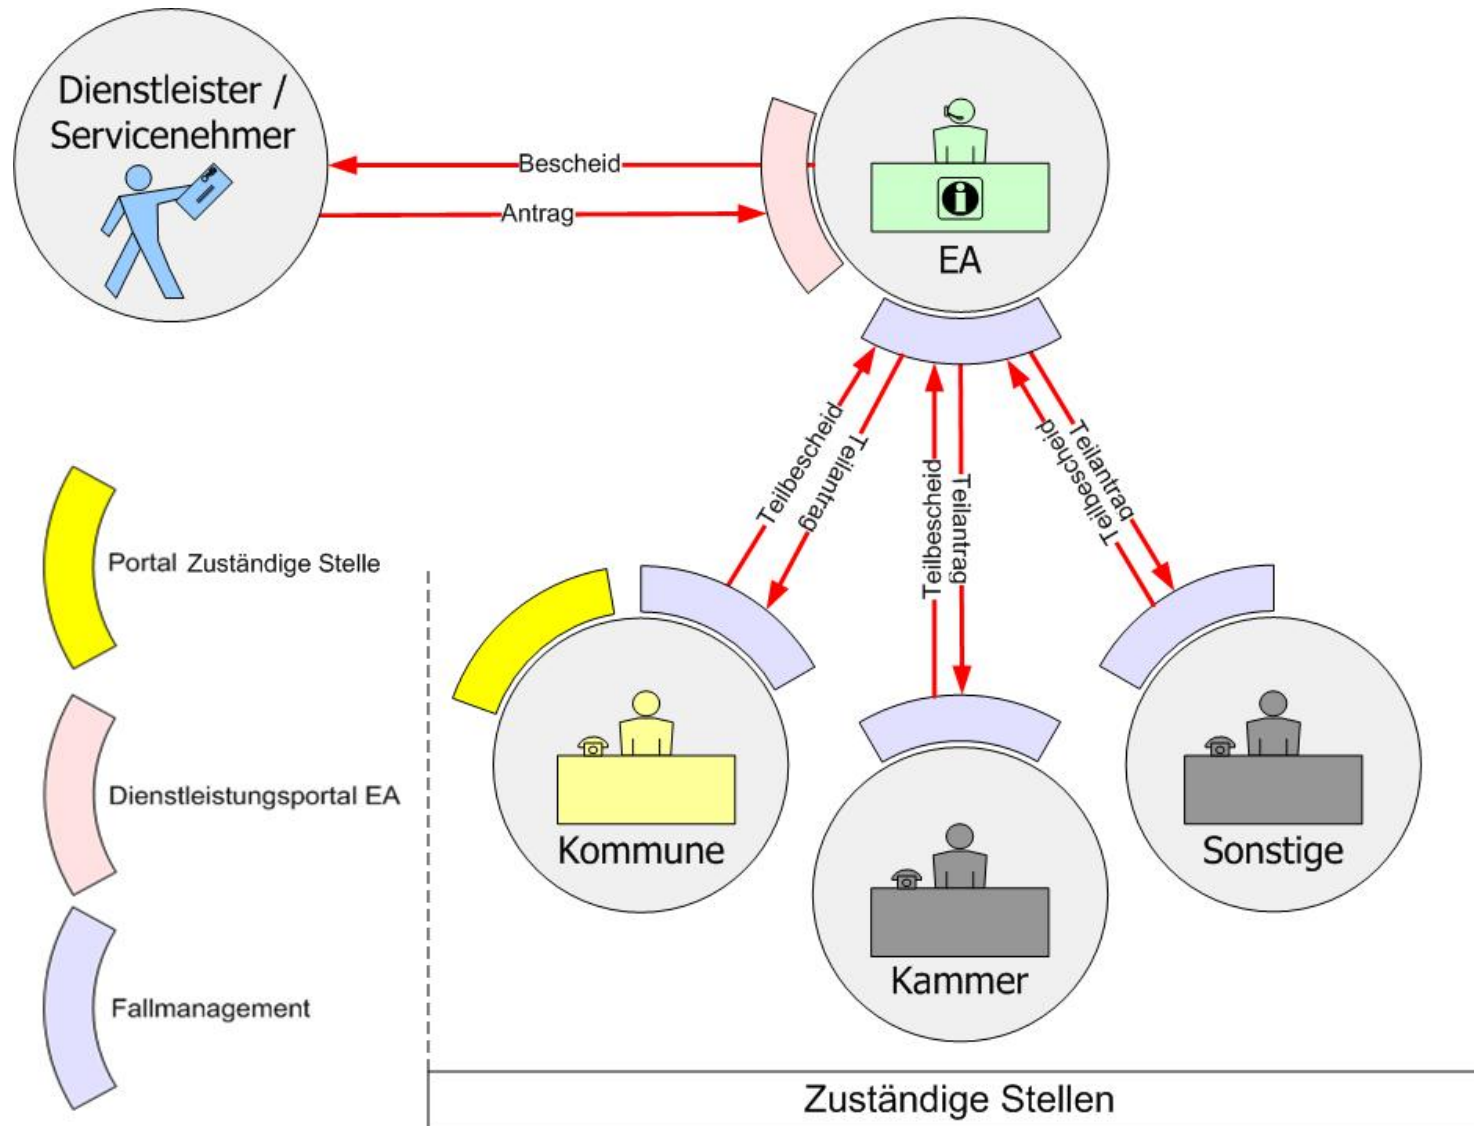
Dienstleister / Servicenehmer

Bescheid

Antrag

EA

Teilbescheid

Teilantrag

Teilbescheid

Teilantrag

Teilantrag

Teilbescheid

Portal Zuständige Stelle

Dienstleistungsportal EA

Fallmanagement

Kommune

Kammer

Sonstige

Zuständige Stellen